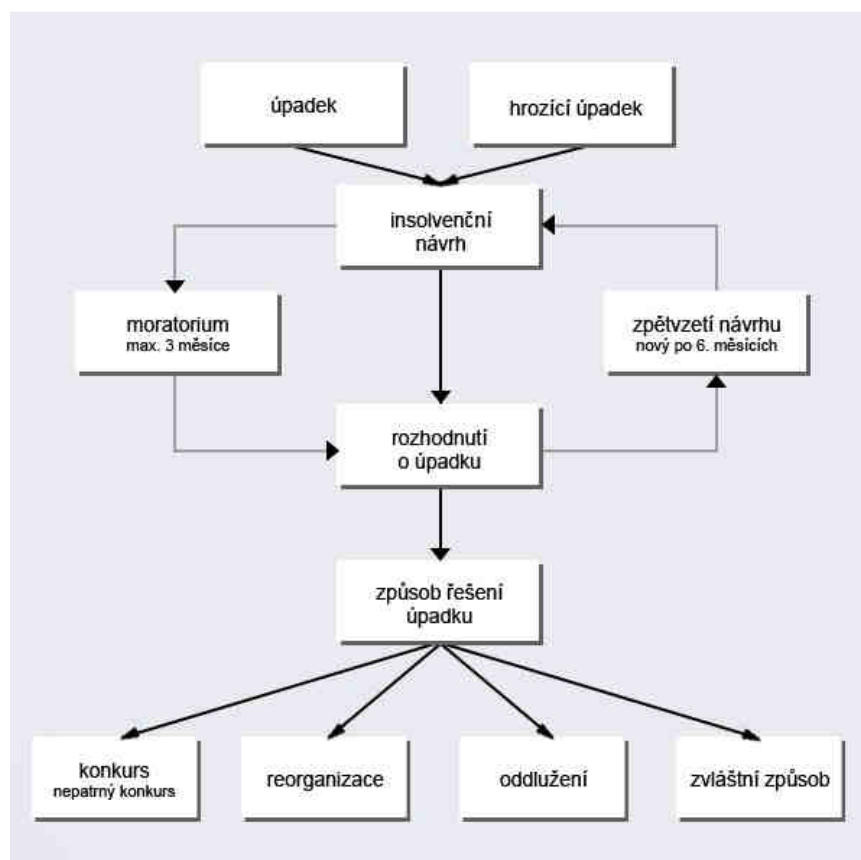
úpadek

hrozící úpadek

insolvenční návrh

moratorium
max. 3 měsíce

zpětvzetí návrhu
nový po 6. měsících

rozhodnutí o úpadku

způsob řešení úpadku

konkurs
nepatrný konkurs

reorganizace

oddlužení

zvláštní způsob